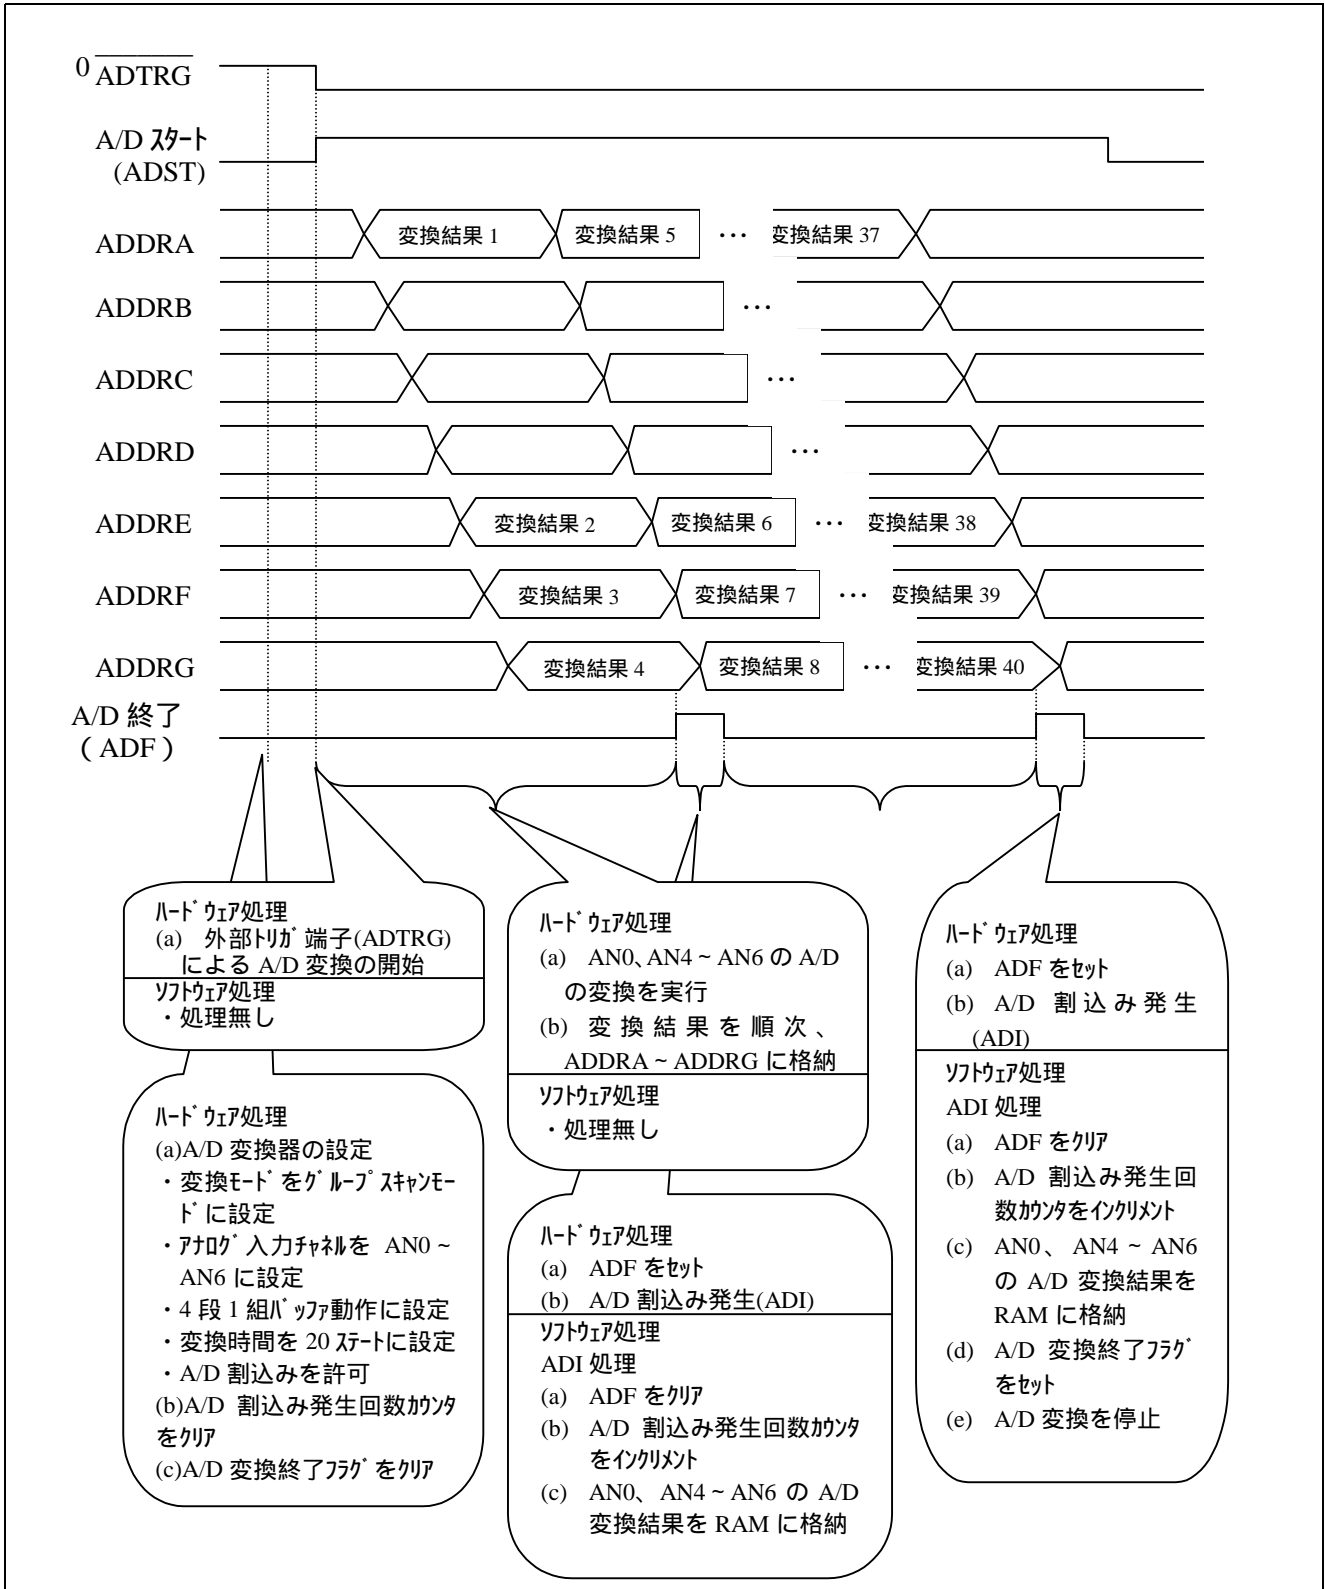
$0\overline{\text{ADTRG}}$

A/D ｽﾀｰﾄ (ADST)

ADDRA 変換結果 1 変換結果 5 ･･･ 変換結果 37

ADDRB ･･･

ADDRC ･･･

ADDRD ･･･

ADDRE 変換結果 2 変換結果 6 ･･･ 変換結果 38

ADDRF 変換結果 3 変換結果 7 ･･･ 変換結果 39

ADDRG 変換結果 4 変換結果 8 ･･･ 変換結果 40

A/D 終了 ( ADF )

ﾊｰﾄﾞｳｪｱ処理
(a) 外部ﾄﾘｶﾞ端子(ADTRG)による A/D 変換の開始
ｿﾌﾄｳｪｱ処理
・処理無し

ﾊｰﾄﾞｳｪｱ処理
(a)A/D 変換器の設定
・変換ﾓｰﾄﾞをｸﾞﾙｰﾌﾟｽｷｬﾝﾓｰﾄﾞに設定
・ｱﾅﾛｸﾞ入力ﾁｬﾈﾙを AN0 ~ AN6 に設定
・4 段 1 組ﾊﾞｯﾌｧ動作に設定
・変換時間を 20 ｽﾃｰﾄに設定
・A/D 割込みを許可
(b)A/D 割込み発生回数ｶｳﾝﾀをｸﾘｱ
(c)A/D 変換終了ﾌﾗｸﾞをｸﾘｱ

ﾊｰﾄﾞｳｪｱ処理
(a) AN0、AN4 ~ AN6 の A/D の変換を実行
(b) 変換結果を順次、ADDRA ~ ADDRG に格納
ｿﾌﾄｳｪｱ処理
・処理無し

ﾊｰﾄﾞｳｪｱ処理
(a) ADF をｾｯﾄ
(b) A/D 割込み発生(ADI)
ｿﾌﾄｳｪｱ処理
ADI 処理
(a) ADF をｸﾘｱ
(b) A/D 割込み発生回数ｶｳﾝﾀをｲﾝｸﾘﾒﾝﾄ
(c) AN0、AN4 ~ AN6 の A/D 変換結果を RAM に格納

ﾊｰﾄﾞｳｪｱ処理
(a) ADF をｾｯﾄ
(b) A/D 割込み発生 (ADI)
ｿﾌﾄｳｪｱ処理
ADI 処理
(a) ADF をｸﾘｱ
(b) A/D 割込み発生回数ｶｳﾝﾀをｲﾝｸﾘﾒﾝﾄ
(c) AN0、AN4 ~ AN6 の A/D 変換結果を RAM に格納
(d) A/D 変換終了ﾌﾗｸﾞをｾｯﾄ
(e) A/D 変換を停止